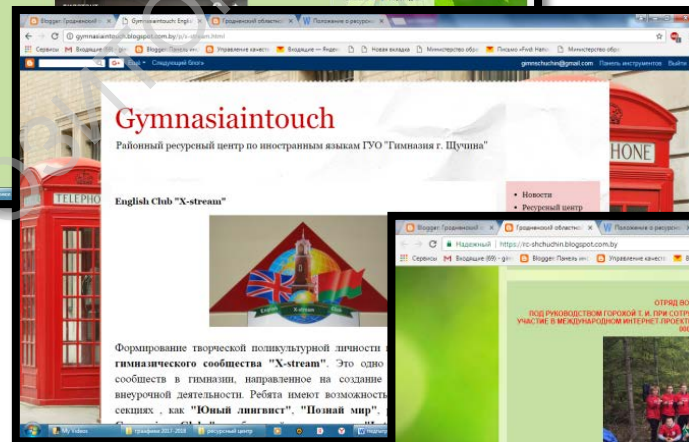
Blogger: Гродненский | Gymnasiaintouch: English | Гродненский областной | Положение о ресурсном

gymnasiaintouch.blogspot.com.by/p/x-stream.html

Сервисы | Входящие - gim | Blogger: Панель инс | Управление качеств | Входящие — Яндекс | Новая вкладка | Министерство обр | Письмо «Fwd: Нам» | Министерство обр

Ещё | Следующий блог | gimnschuchin@gmail.com | Панель инструментов | Выйти

Gymnasiaintouch

Районный ресурсный центр по иностранным языкам ГУО "Гимназия г. Щучина"

English Club "X-stream"

• Новости
• Ресурсный центр

TELEPHONE

PHONE

English | X-stream | Club

Формирование творческой поликультурной личности в **гимназического сообщества "X-stream"**. Это одно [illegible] сообществ в гимназии, направленное на создание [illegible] внеурочной деятельности. Ребята имеют возможность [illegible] секциях , как **"Юный лингвист"**, **"Познай мир"**, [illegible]

Blogger: Гродненский | Blogger: Гродненский | Положение о ресурсном

Надежный | https://rc-shchuchin.blogspot.com.by

Сервисы | Входящие (69) - gim | Blogger: Панель инс | Управление качеств

ОТРЯД ВО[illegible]
ПОД РУКОВОДСТВОМ ГОРОХОЙ Т. И. ПРИ СОТР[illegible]
УЧАСТИЕ В МЕЖДУНАРОДНОМ ИНТЕРНЕТ ПРОЕКТ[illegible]

My Videos | графики 2017-2018 | ресурсный центр